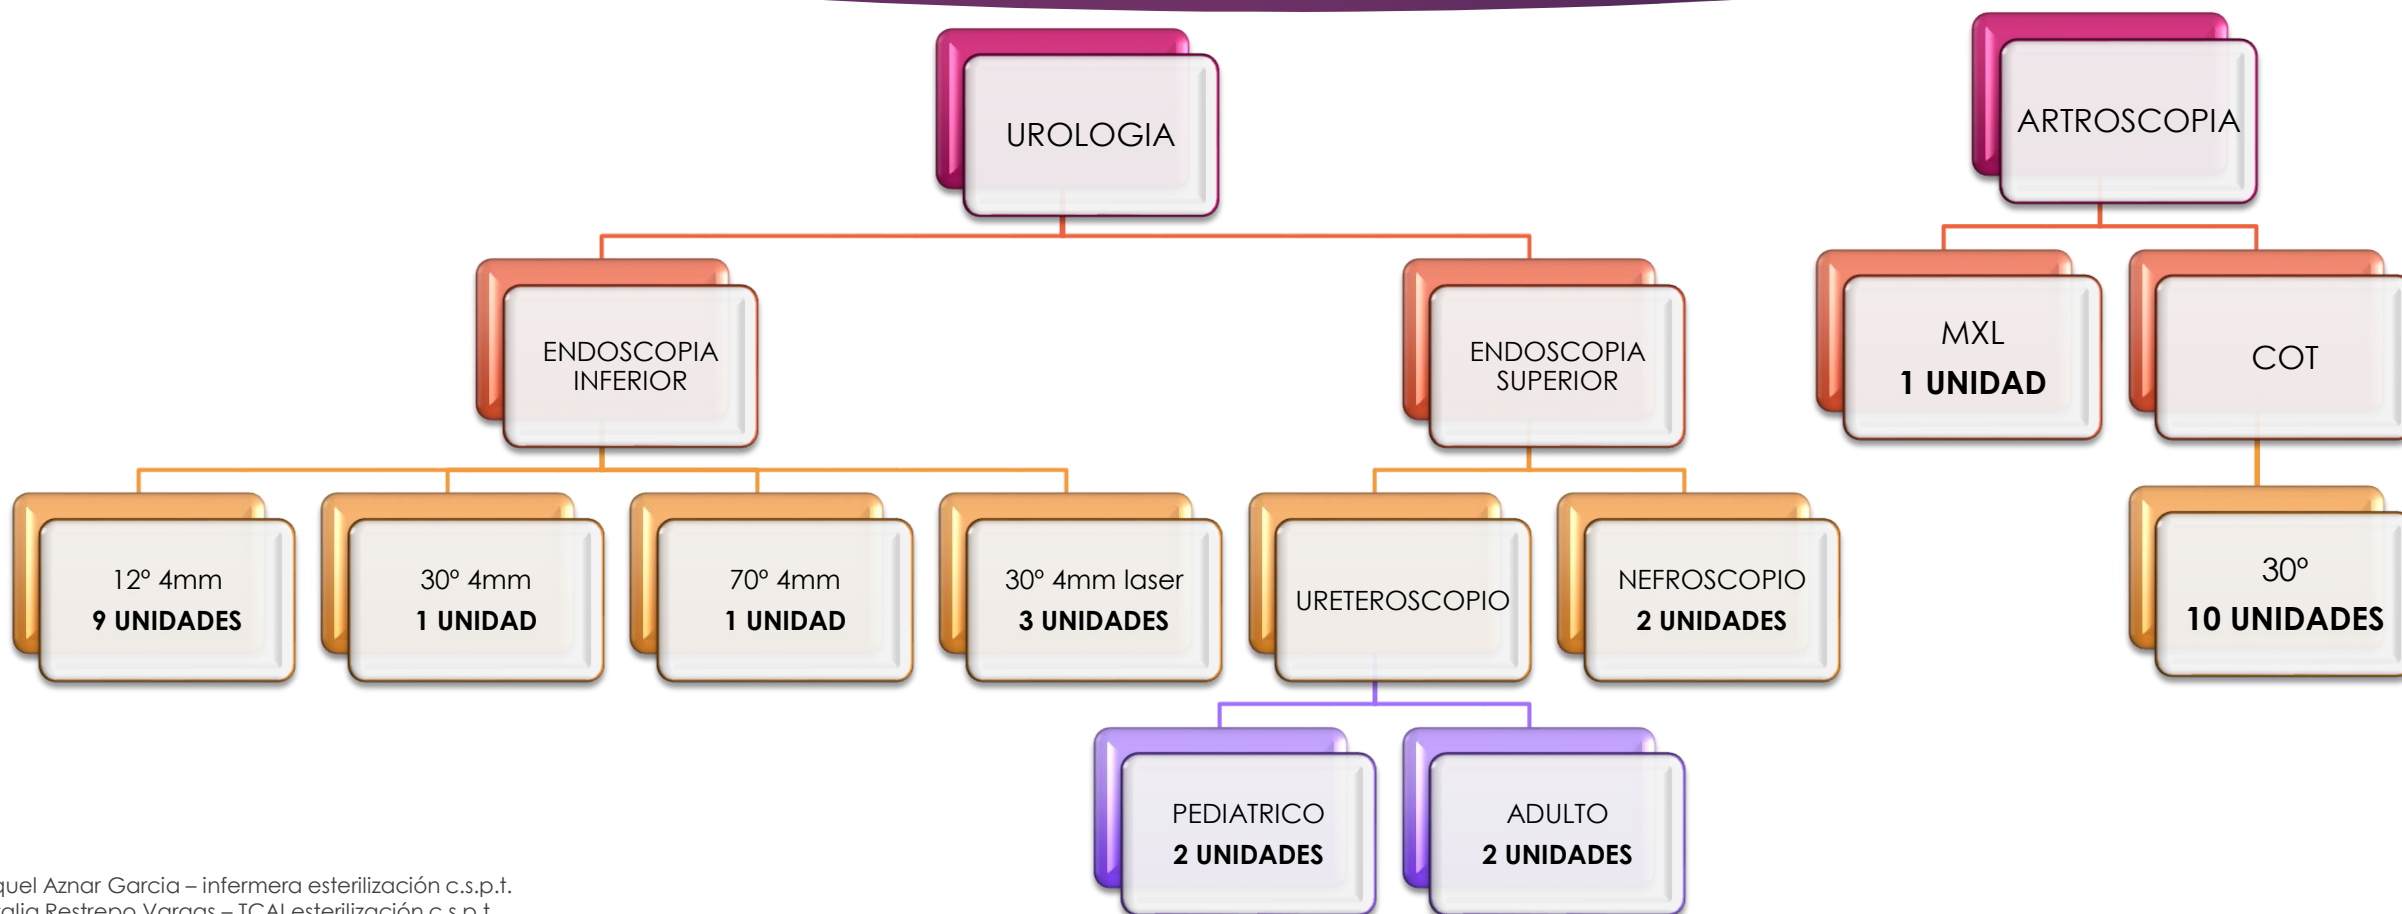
UROLOGIA

ENDOSCOPIA INFERIOR

ENDOSCOPIA SUPERIOR

12º 4mm
9 UNIDADES

30º 4mm
1 UNIDAD

70º 4mm
1 UNIDAD

30º 4mm laser
3 UNIDADES

URETEROSCOPIO

NEFROSCOPIO
2 UNIDADES

PEDIATRICO
2 UNIDADES

ADULTO
2 UNIDADES

ARTROSCOPIA

MXL
1 UNIDAD

COT

30º
10 UNIDADES

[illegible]quel Aznar Garcia – infermera esterilización c.s.p.t.
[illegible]alia Restrepo Vargas – TCAI esterilización c.s.p.t.